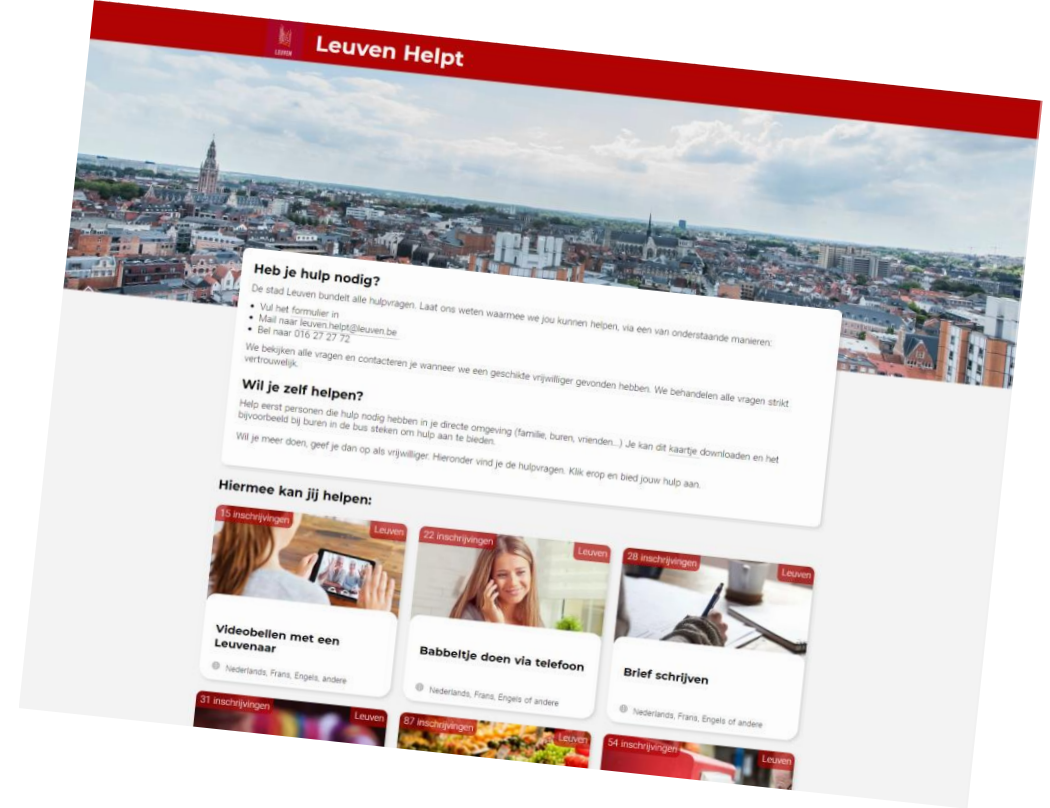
LEUVEN

Leuven Helpt

Heb je hulp nodig?

De stad Leuven bundelt alle hulpvragen. Laat ons weten waarmee we jou kunnen helpen, via een van onderstaande manieren:

- Vul het formulier in
- Mail naar leuven.helpt@leuven.be
- Bel naar 016 27 27 72

We bekijken alle vragen en contacteren je wanneer we een geschikte vrijwilliger gevonden hebben. We behandelen alle vragen strikt vertrouwelijk.

Wil je zelf helpen?

Help eerst personen die hulp nodig hebben in je directe omgeving (familie, buren, vrienden...) Je kan dit kaartje downloaden en het bijvoorbeeld bij buren in de bus steken om hulp aan te bieden.

Wil je meer doen, geef je dan op als vrijwilliger. Hieronder vind je de hulpvragen. Klik erop en bied jouw hulp aan.

Hiermee kan jij helpen:

15 inschrijvingen
Leuven
Videobellen met een Leuvenaar
Nederlands, Frans, Engels, andere

22 inschrijvingen
Leuven
Babbeltje doen via telefoon
Nederlands, Frans, Engels of andere

28 inschrijvingen
Leuven
Brief schrijven
Nederlands, Frans, Engels of andere

31 inschrijvingen
Leuven

87 inschrijvingen
Leuven

54 inschrijvingen
Leuven